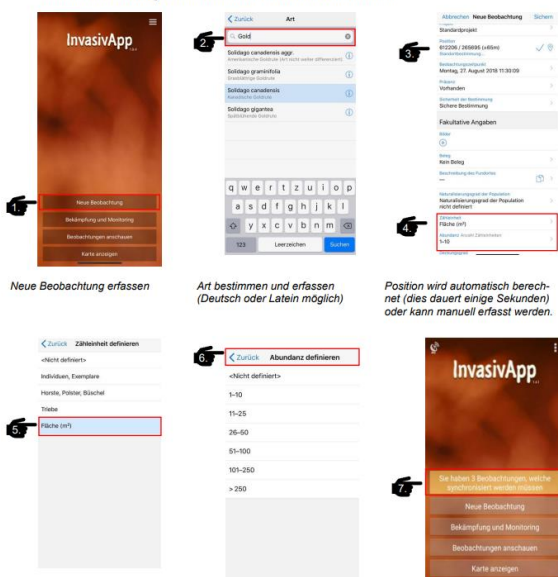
InvasivApp

Neue Beobachtung

Bekämpfung und Monitoring

Beobachtungen anschauen

Karte anzeigen

Neue Beobachtung erfassen

< Zurück Art

2. Gold

Solidago canadensis aggr.
Amerikanische Goldrute (Art nicht weiter differenziert)

Solidago graminifolia
Grasblättrige Goldrute

Solidago canadensis
Kanadische Goldrute

Solidago gigantea
Spätblühende Goldrute

q w e r t z u i o p
a s d f g h j k l
y x c v b n m
123 Leerzeichen Suchen

Art bestimmen und erfassen (Deutsch oder Latein möglich)

Abbrechen Neue Beobachtung Sichern

Standardprojekt

3.

Position
612206 / 265695 (±68m)
Standortbestimmung...

Beobachtungszeitpunkt
Montag, 27. August 2018 11:30:09

Präsenz
Vorhanden

Sicherheit der Bestimmung
Sichere Bestimmung

Fakultative Angaben

Bilder

Beleg
Kein Beleg

Beschreibung des Fundortes
—

Naturalisierungsgrad der Population
Naturalisierungsgrad der Population nicht definiert

4.

Zähleinheit
Fläche (m²)

Abundanz Anzahl Zähleinheiten
1-10

Position wird automatisch berechnet (dies dauert einige Sekunden) oder kann manuell erfasst werden.

< Zurück Zähleinheit definieren

<Nicht definiert>

Individuen, Exemplare

Horste, Polster, Büschel

Triebe

5. Fläche (m²)

6. < Zurück Abundanz definieren

<Nicht definiert>

1-10

11-25

26-50

51-100

101-250

> 250

InvasivApp

7. Sie haben 3 Beobachtungen, welche synchronisiert werden müssen

Neue Beobachtung

Bekämpfung und Monitoring

Beobachtungen anschauen

Karte anzeigen